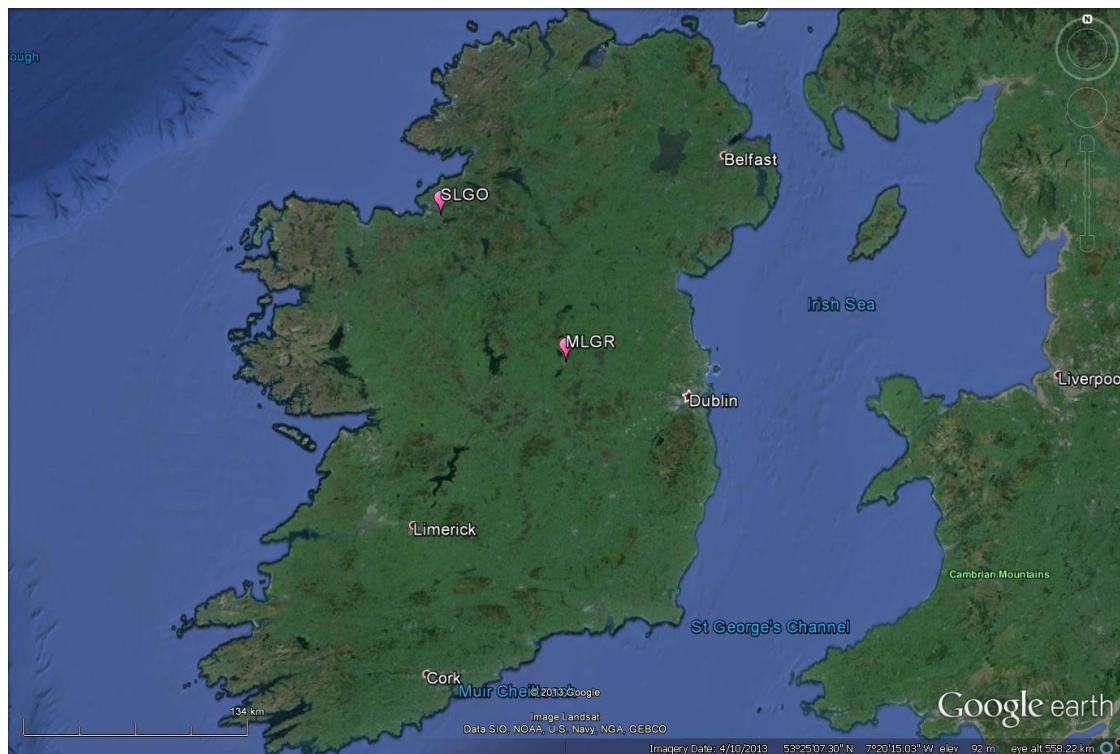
ough

N

Belfast

SLGO

Irish Sea

MLGR

Dublin

Liverpoo

Limerick

Cambrian Mountains

St George's Channel

Cork

Muir Chei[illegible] © 2013 Google

134 km

Image Landsat
Data SIO, NOAA, U.S. Navy, NGA, GEBCO

Google earth

Imagery Date: 4/10/2013 53°25'07.30" N 7°20'15.03" W elev 92 m eye alt 558.22 km